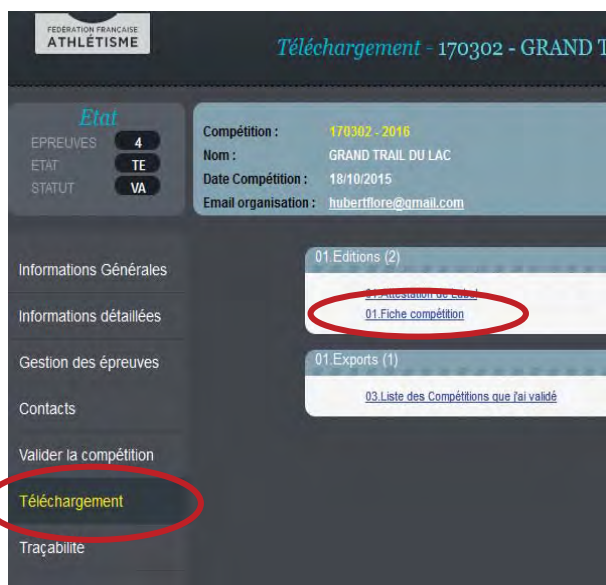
FÉDÉRATION FRANÇAISE
ATHLÉTISME

Téléchargement - 170302 - GRAND T

Etat
EPREUVES 4
ETAT TE
STATUT VA

Compétition : 170302 - 2016
Nom : GRAND TRAIL DU LAC
Date Compétition : 18/10/2015
Email organisation : hubertflore@gmail.com

Informations Générales
Informations détaillées
Gestion des épreuves
Contacts
Valider la compétition
Téléchargement
Traçabilite

01.Editions (2)
01.Attestation de Label
01.Fiche compétition

01.Exports (1)
03.Liste des Compétitions que j'ai validé